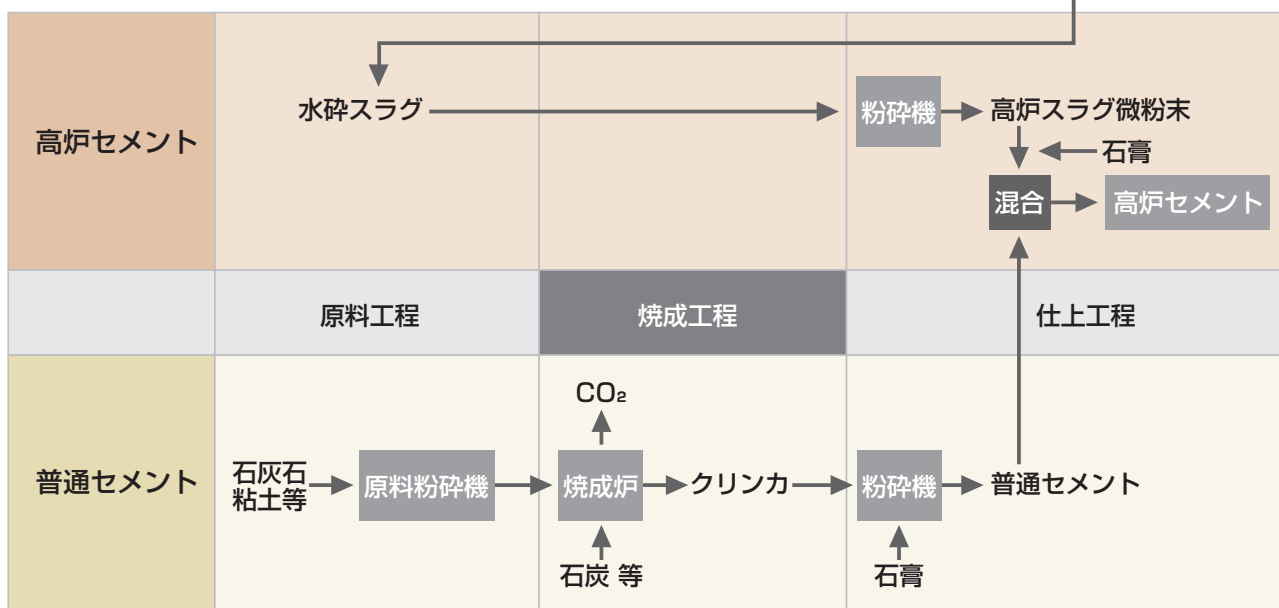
高炉セメント

水砕スラグ

粉砕機

高炉スラグ微粉末

石膏

混合

高炉セメント

原料工程

焼成工程

仕上工程

普通セメント

$CO_2$

石灰石 粘土等

原料粉砕機

焼成炉

クリンカ

粉砕機

普通セメント

石炭 等

石膏